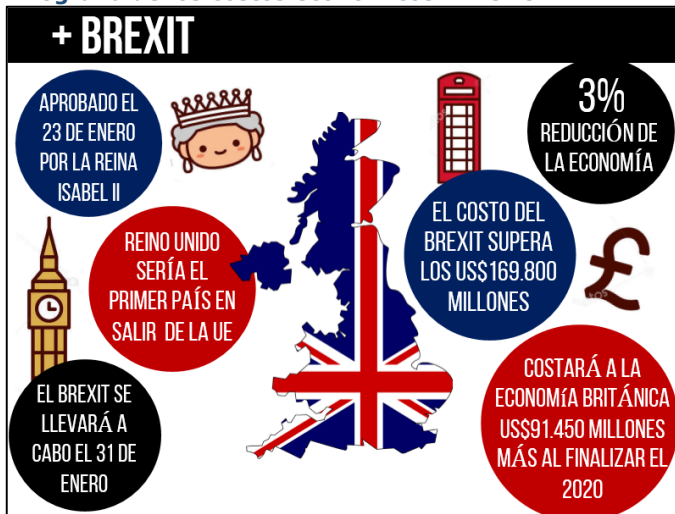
+ BREXIT

APROBADO EL 23 DE ENERO POR LA REINA ISABEL II

3% REDUCCIÓN DE LA ECONOMÍA

EL COSTO DEL BREXIT SUPERA LOS US$169.800 MILLONES

REINO UNIDO SERÍA EL PRIMER PAÍS EN SALIR DE LA UE

EL BREXIT SE LLEVARÁ A CABO EL 31 DE ENERO

COSTARÁ A LA ECONOMíA BRITÁNICA US$91.450 MILLONES MÁS AL FINALIZAR EL 2020